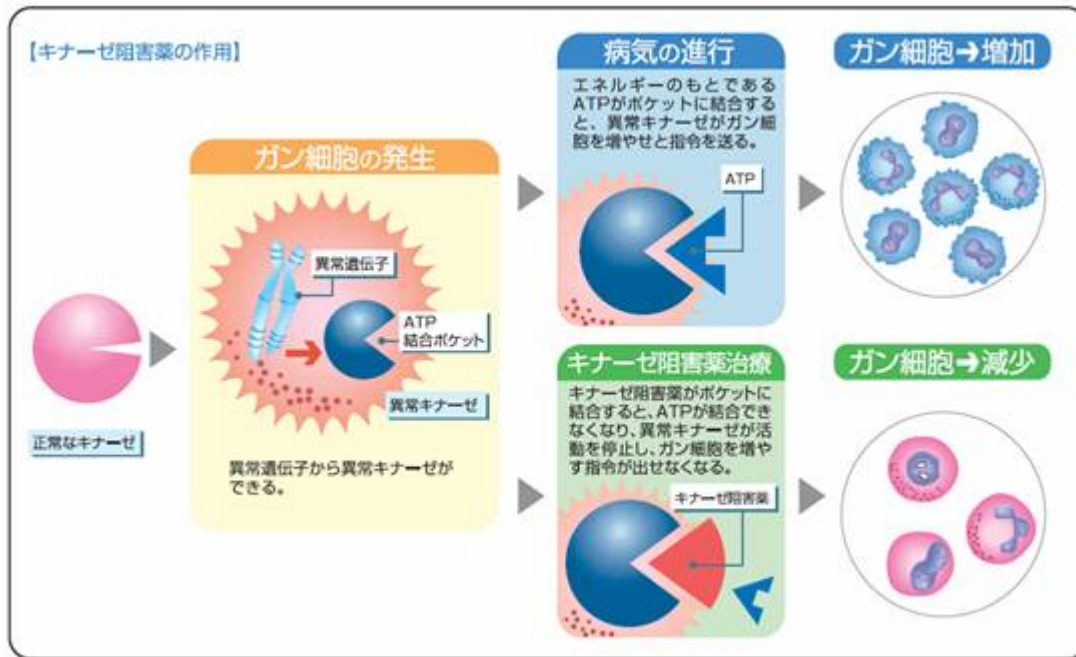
【キナーゼ阻害薬の作用】

正常なキナーゼ

ガン細胞の発生

異常遺伝子

ATP
結合ポケット

異常キナーゼ

異常遺伝子から異常キナーゼができる。

病気の進行

エネルギーのもとであるATPがポケットに結合すると、異常キナーゼがガン細胞を増やせと指令を送る。

ATP

ガン細胞➜増加

キナーゼ阻害薬治療

キナーゼ阻害薬がポケットに結合すると、ATPが結合できなくなり、異常キナーゼが活動を停止し、ガン細胞を増やす指令が出せなくなる。

キナーゼ阻害薬

ガン細胞➜減少